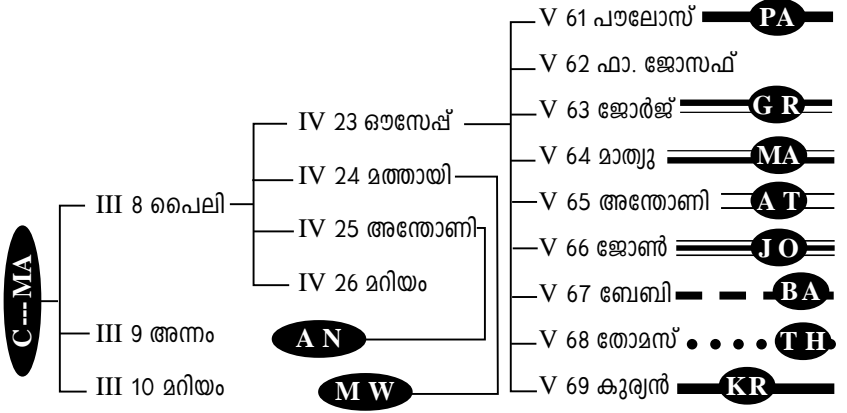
C---MA

III 8 പൈലി
III 9 അന്നം
III 10 മറിയം

IV 23 ഔസേപ്പ്
IV 24 മത്തായി
IV 25 അന്തോണി
IV 26 മറിയം

A N
M W

V 61 പൗലോസ് PA
V 62 ഫാ. ജോസഫ്
V 63 ജോർജ് G R
V 64 മാത്യു MA
V 65 അന്തോണി A T
V 66 ജോൺ J O
V 67 ബേബി BA
V 68 തോമസ് T H
V 69 കുര്യൻ KR